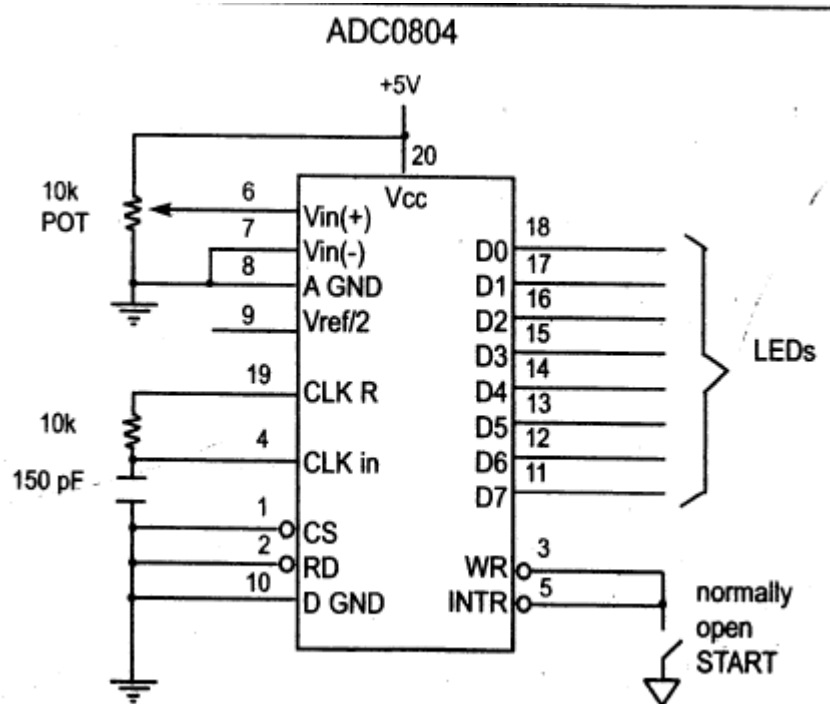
ADC0804

+5V

20

Vcc

10k POT

6 Vin(+)

7 Vin(-)

8 A GND

9 Vref/2

19 CLK R

10k

4 CLK in

150 pF

1 CS

2 RD

10 D GND

18 D0

17 D1

16 D2

15 D3

14 D4

13 D5

12 D6

11 D7

LEDs

WR 3

INTR 5

normally open START